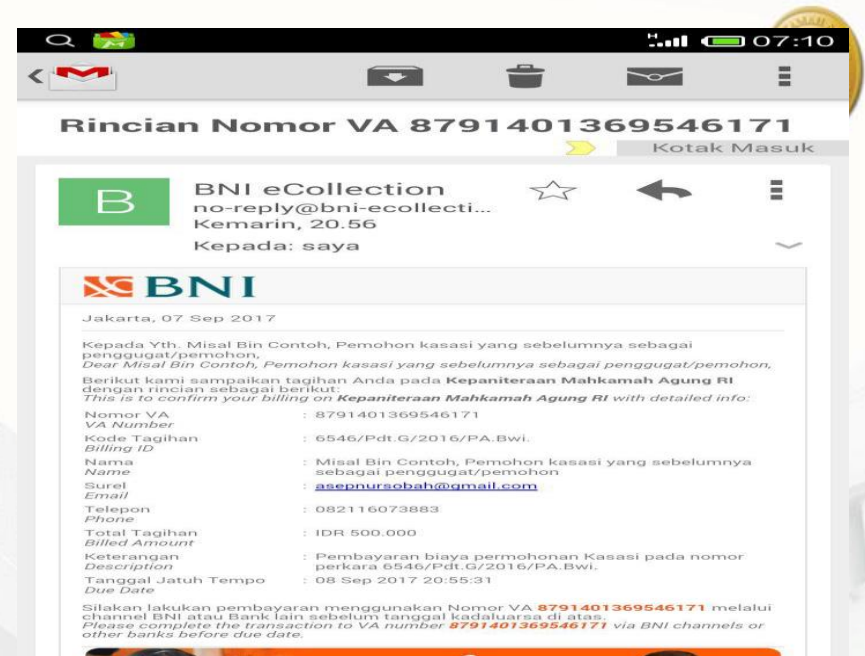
07:10

Rincian Nomor VA 8791401369546171

Kotak Masuk

B

BNI eCollection
no-reply@bni-ecollecti...
Kemarin, 20.56
Kepada: saya

BNI

Jakarta, 07 Sep 2017

Kepada Yth. Misal Bin Contoh, Pemohon kasasi yang sebelumnya sebagai penggugat/pemohon,
Dear Misal Bin Contoh, Pemohon kasasi yang sebelumnya sebagai penggugat/pemohon,

Berikut kami sampaikan tagihan Anda pada **Kepaniteraan Mahkamah Agung RI** dengan rincian sebagai berikut:
This is to confirm your billing on **Kepaniteraan Mahkamah Agung RI** with detailed info:

| | |
|---|---|
| Nomor VA<br>VA Number | : 8791401369546171 |
| Kode Tagihan<br>Billing ID | : 6546/Pdt.G/2016/PA.Bwi. |
| Nama<br>Name | : Misal Bin Contoh, Pemohon kasasi yang sebelumnya sebagai penggugat/pemohon |
| Surel<br>Email | : asepnursobah@gmail.com |
| Telepon<br>Phone | : 082116073883 |
| Total Tagihan<br>Billed Amount | : IDR 500.000 |
| Keterangan<br>Description | : Pembayaran biaya permohonan Kasasi pada nomor perkara 6546/Pdt.G/2016/PA.Bwi. |
| Tanggal Jatuh Tempo<br>Due Date | : 08 Sep 2017 20:55:31 |

Silakan lakukan pembayaran menggunakan Nomor VA **8791401369546171** melalui channel BNI atau Bank lain sebelum tanggal kadaluarsa di atas.
Please complete the transaction to VA number **8791401369546171** via BNI channels or other banks before due date.